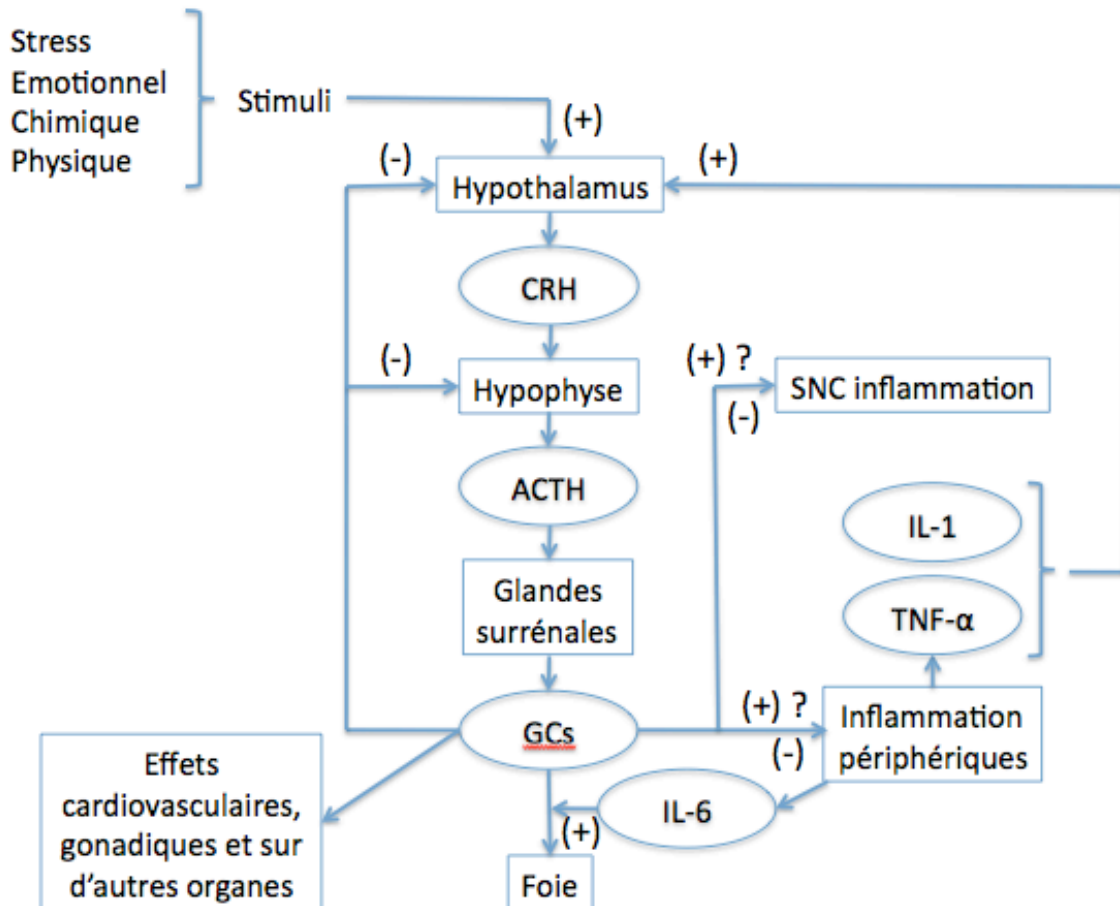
Stress
Emotionnel
Chimique
Physique

Stimuli

(+)

(-)

(+)

Hypothalamus

CRH

(-)

Hypophyse

(+) ?

SNC inflammation

(-)

ACTH

IL-1

TNF-α

Glandes surrénales

(+) ?

Inflammation périphériques

GCs

(-)

Effets cardiovasculaires, gonadiques et sur d'autres organes

IL-6

(+)

Foie